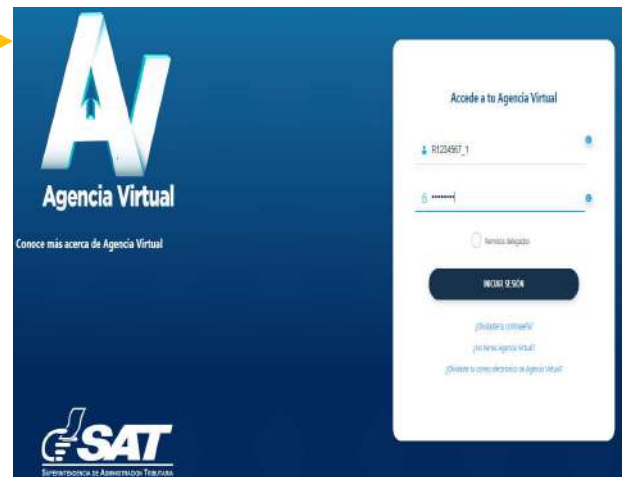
Agencia Virtual

Conoce más acerca de Agencia Virtual

SAT
SUPERINTENDENCIA DE ADMINISTRACIÓN TRIBUTARIA

Accede a tu Agencia Virtual

R123456?_1

••••••••

Permisos delegados

INICIAR SESIÓN

¿Olvidaste tu contraseña?

¿No tienes agencia virtual?

¿Olvidaste tu correo electrónico de Agencia Virtual?